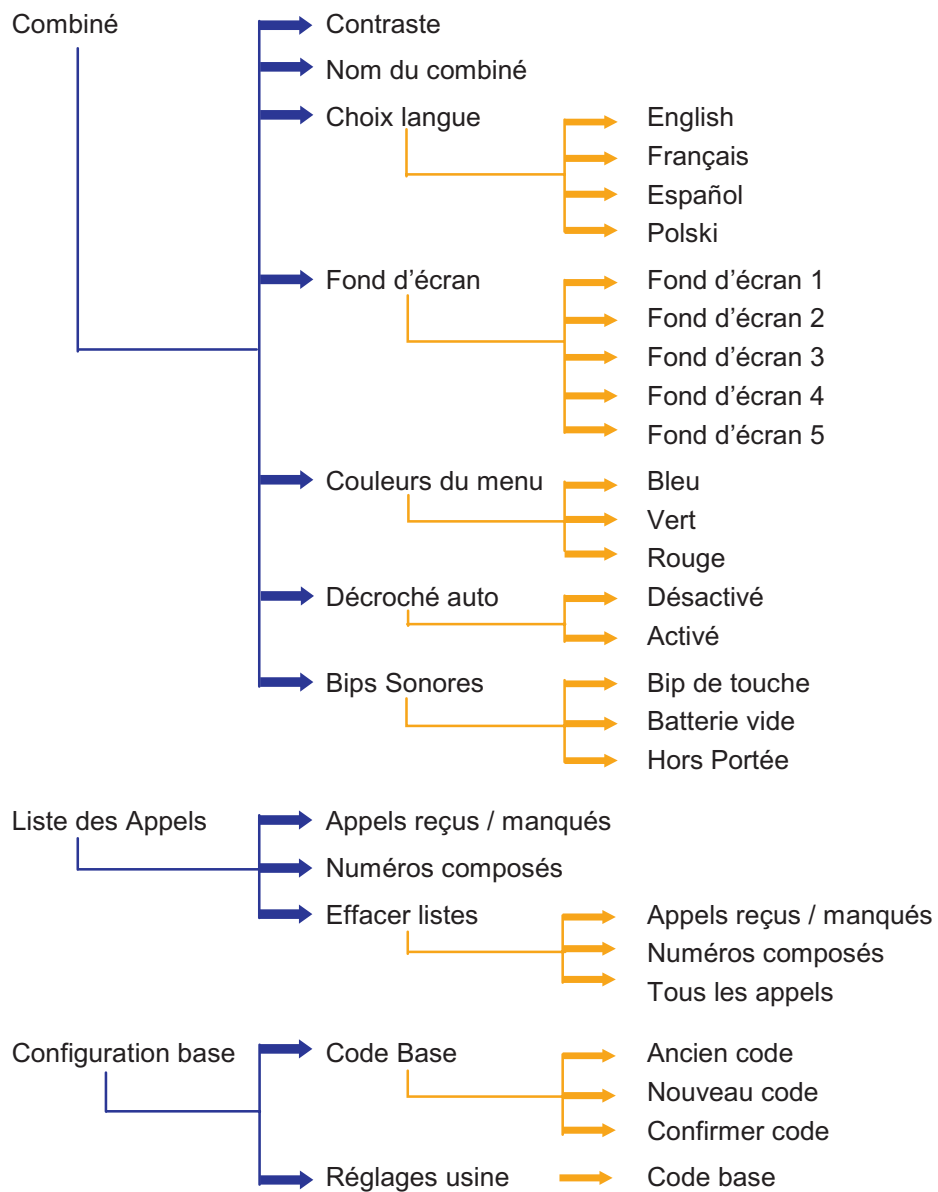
Combiné
Contraste
Nom du combiné
Choix langue
English
Français
Español
Polski
Fond d'écran
Fond d'écran 1
Fond d'écran 2
Fond d'écran 3
Fond d'écran 4
Fond d'écran 5
Couleurs du menu
Bleu
Vert
Rouge
Décroché auto
Désactivé
Activé
Bips Sonores
Bip de touche
Batterie vide
Hors Portée

Liste des Appels
Appels reçus / manqués
Numéros composés
Effacer listes
Appels reçus / manqués
Numéros composés
Tous les appels

Configuration base
Code Base
Ancien code
Nouveau code
Confirmer code
Réglages usine
Code base